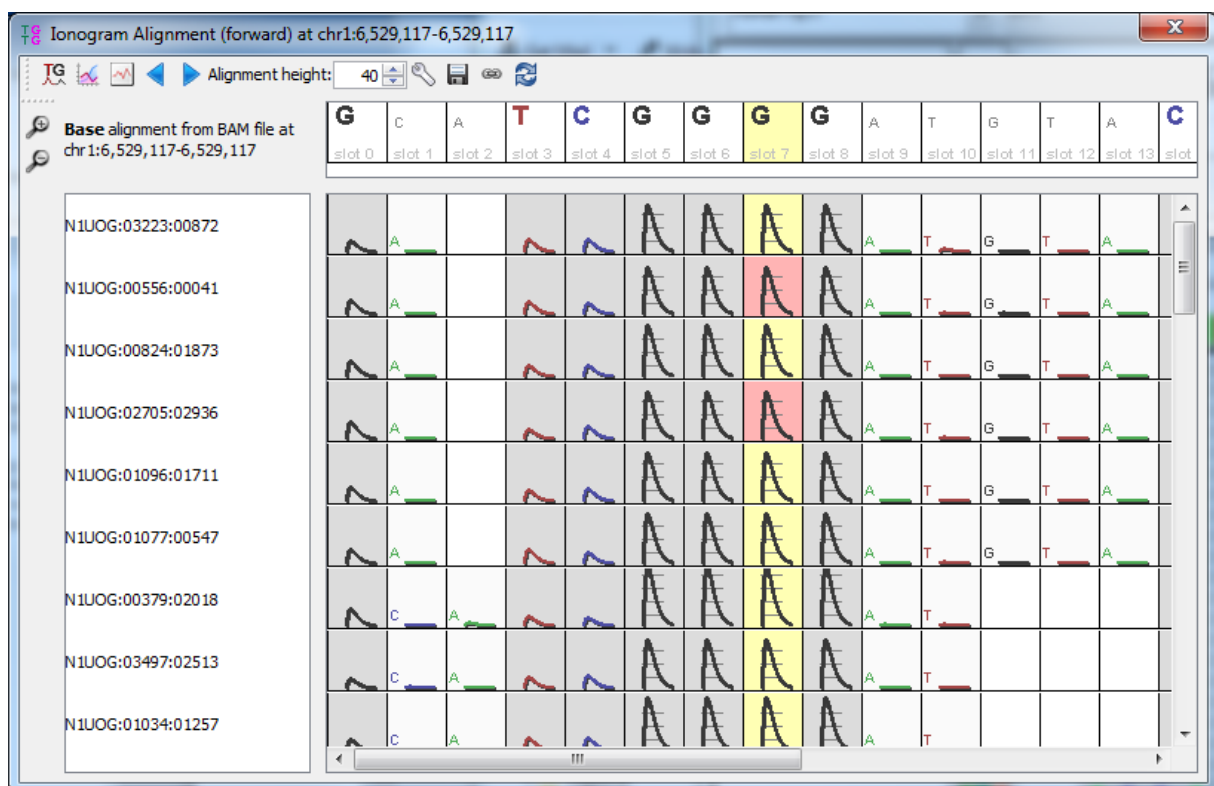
Ionogram Alignment (forward) at chr1:6,529,117-6,529,117

Alignment height: 40

**Base** alignment from BAM file at chr1:6,529,117-6,529,117

| G | C | A | T | C | G | G | G | G | A | T | G | T | A | C |
|---|---|---|---|---|---|---|---|---|---|---|---|---|---|---|
| slot 0 | slot 1 | slot 2 | slot 3 | slot 4 | slot 5 | slot 6 | slot 7 | slot 8 | slot 9 | slot 10 | slot 11 | slot 12 | slot 13 | slot |

N1UOG:03223:00872 A A T G T A

N1UOG:00556:00041 A A T G T A

N1UOG:00824:01873 A A T G T A

N1UOG:02705:02936 A A T G T A

N1UOG:01096:01711 A A T G T A

N1UOG:01077:00547 A A T G T A

N1UOG:00379:02018 C A A T

N1UOG:03497:02513 C A A T

N1UOG:01034:01257 C A A T

III